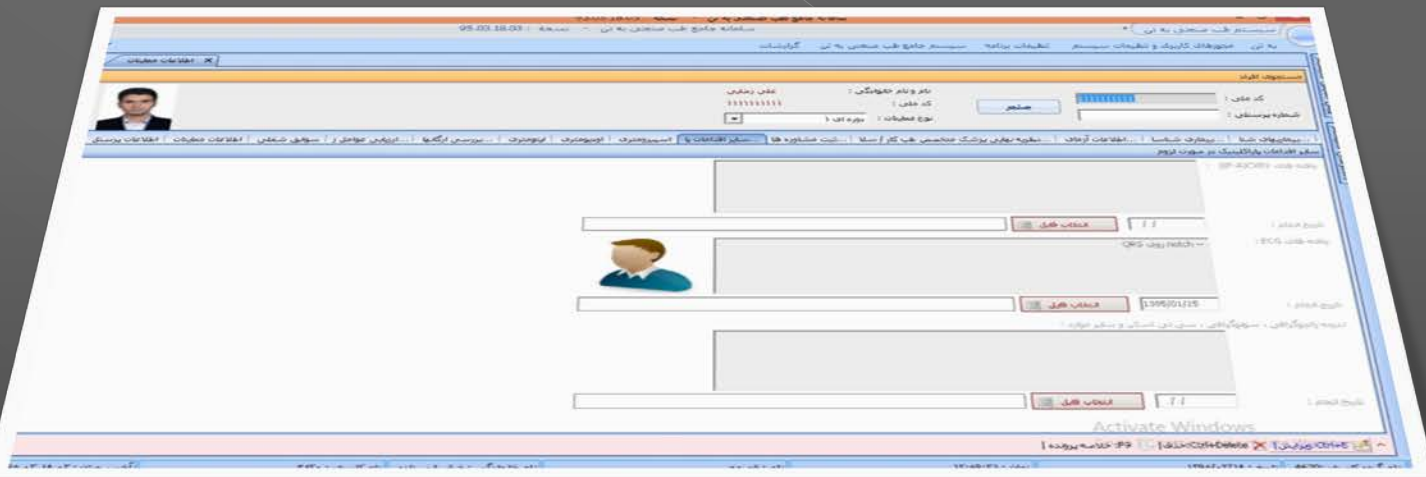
سامانه جامع طب صنعتی به تن

سامانه جامع طب صنعتی به تن - نسخه : 95.03.18.03

سیستم طب صنعتی به تن

به تن   مجوزهای کاربری و تنظیمات سیستم   تنظیمات برنامه   سیستم جامع طب صنعتی به تن   گزارشات

اطلاعات معاینات

جستجوی افراد

کد ملی :

شماره پرسنلی :

جستجو

نام و نام خانوادگی :   علی رحیمی

کد ملی :   1111111111

نوع معاینات :   دوره ای 1

بیماریهای شما | سوابق شغلی | اطلاعات پرسنلی | اطلاعات معاینات | ارزیابی عوامل زیان آور | بررسی ارگانها | اپتومتری | ادیومتری | اسپیرومتری | سایر اقدامات پاراکلینیک | ثبت مشاوره ها | نظریه نهایی پزشک متخصص طب کار / سلامت | اطلاعات آزمایش | عیادت شما

سایر اقدامات پاراکلینیک در صورت لزوم

تاریخ انجام :

انتخاب فایل

یافته های ECG :

QRS روی notch --

تاریخ انجام :   1395/01/15

انتخاب فایل

انتخاب فایل

تاریخ انجام :

Activate Windows

Ctrl+Delete حذف | F9: خلاصه پرونده